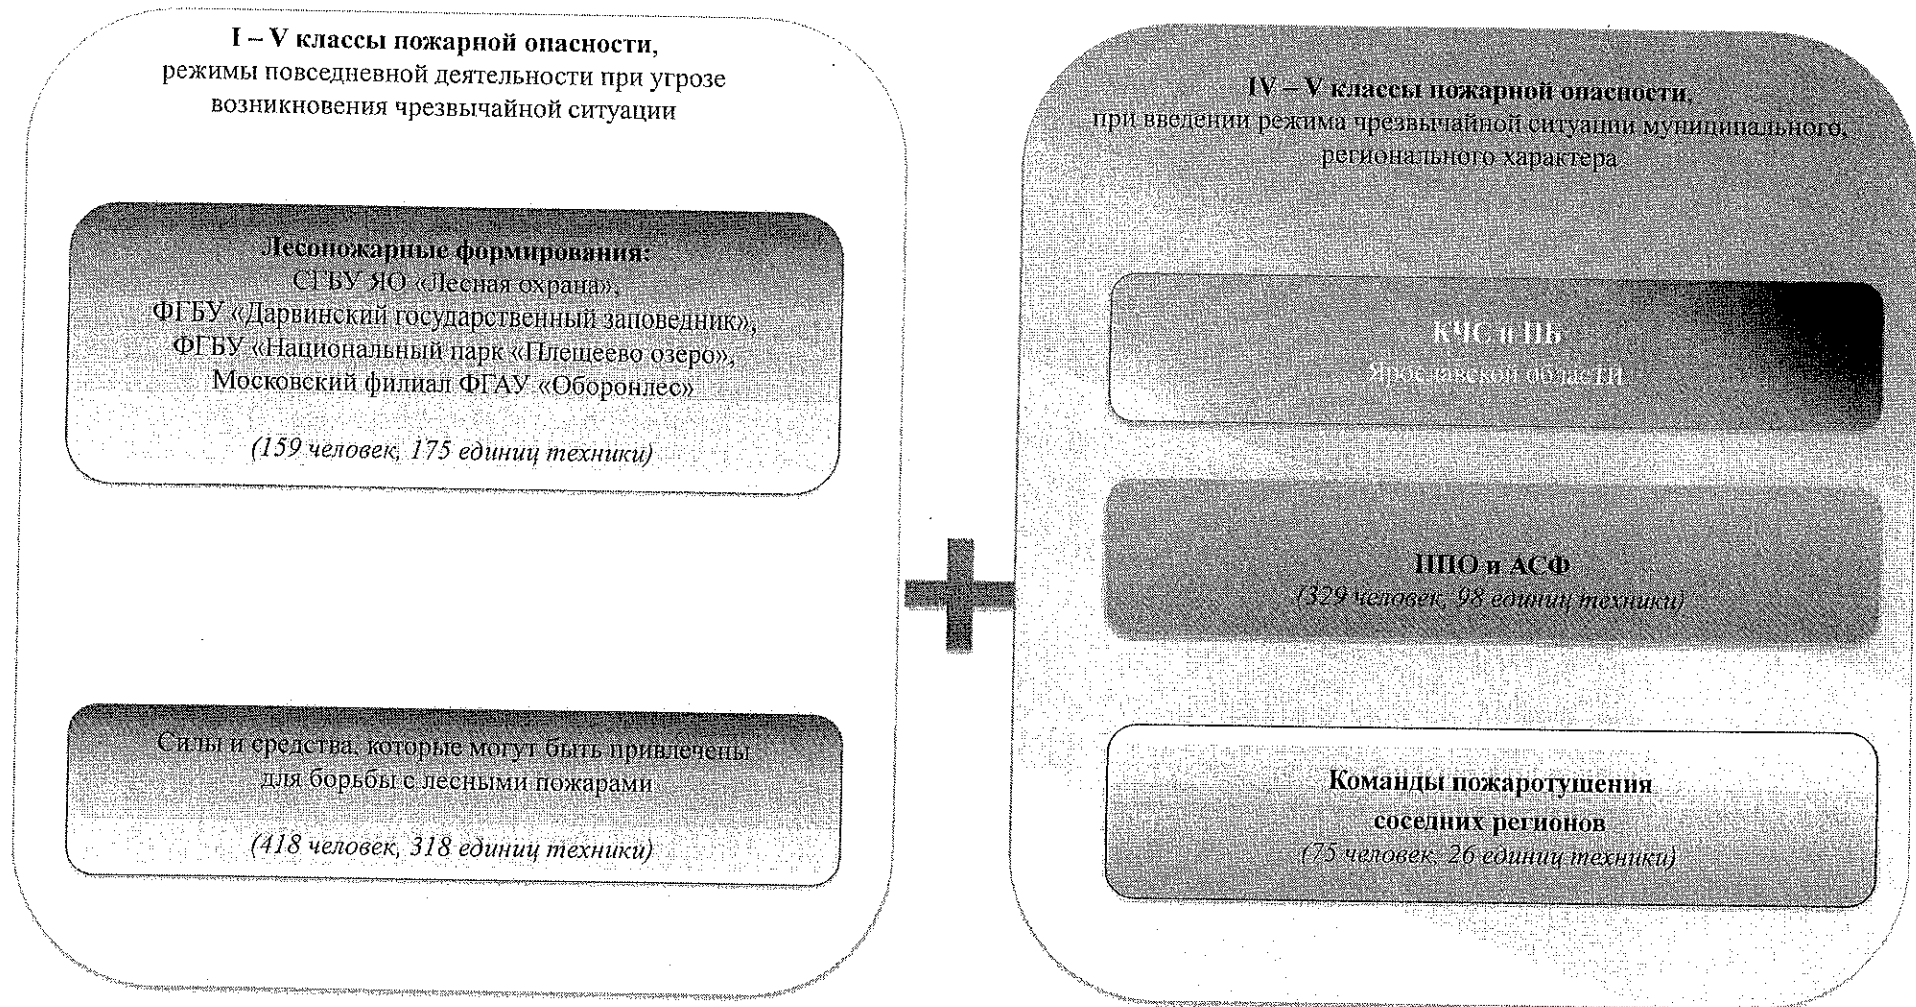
**I – V классы пожарной опасности**,
режимы повседневной деятельности при угрозе возникновения чрезвычайной ситуации

**Лесопожарные формирования:**
СГБУ ЯО «Лесная охрана»,
ФГБУ «Дарвинский государственный заповедник»,
ФГБУ «Национальный парк «Плещеево озеро»,
Московский филиал ФГАУ «Оборонлес»

*(159 человек, 175 единиц техники)*

Силы и средства, которые могут быть привлечены для борьбы с лесными пожарами

*(418 человек, 318 единиц техники)*

**IV – V классы пожарной опасности**,
при введении режима чрезвычайной ситуации муниципального, регионального характера

**КЧС и ПБ**
Ярославской области

**ППО и АСФ**
*(329 человек, 98 единиц техники)*

**Команды пожаротушения соседних регионов**
*(75 человек, 26 единиц техники)*